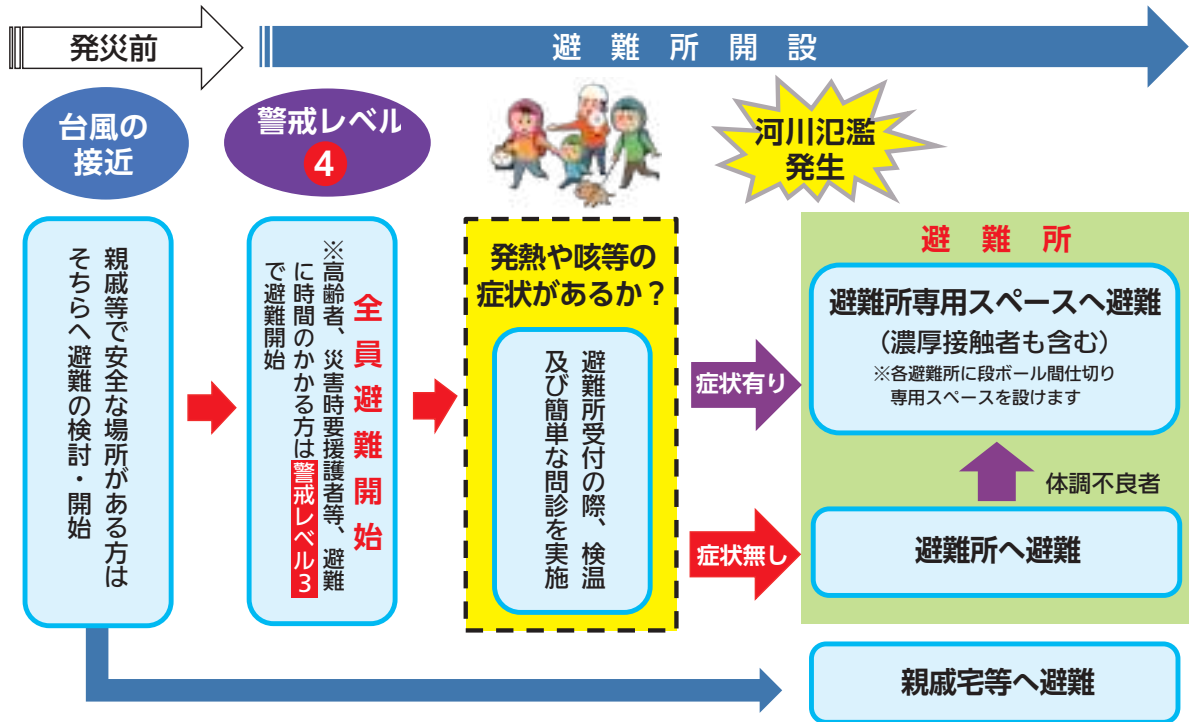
発災前

避難所開設

台風の接近

警戒レベル4

河川氾濫発生

親戚等で安全な場所がある方はそちらへ避難の検討・開始

全員避難開始

※高齢者、災害時要援護者等、避難に時間のかかる方は警戒レベル3で避難開始

発熱や咳等の症状があるか？

避難所受付の際、検温及び簡単な問診を実施

避難所

避難所専用スペースへ避難
（濃厚接触者も含む）
※各避難所に段ボール間仕切り専用スペースを設けます

症状有り

症状無し

体調不良者

避難所へ避難

親戚宅等へ避難